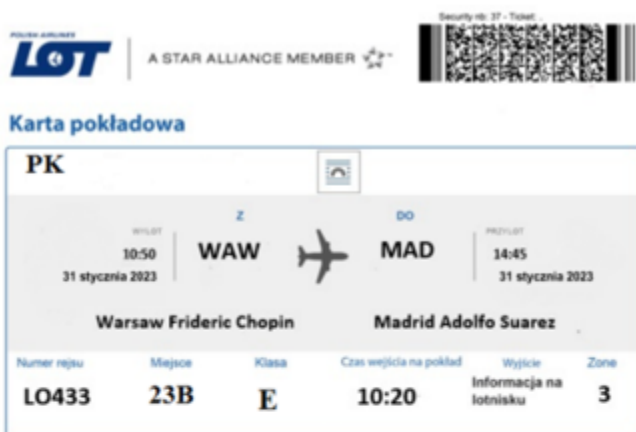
POLISH AIRLINES LOT
A STAR ALLIANCE MEMBER

Security nb: 37 - Ticket

Karta pokładowa

PK

WYLOT
10:50
31 stycznia 2023

Z
WAW

DO
MAD

PRZYLOT
14:45
31 stycznia 2023

Warsaw Frideric Chopin

Madrid Adolfo Suarez

| Numer rejsu | Miejsce | Klasa | Czas wejścia na pokład | Wyjście | Zone |
|---|---|---|---|---|---|
| LO433 | 23B | E | 10:20 | Informacja na lotnisku | 3 |